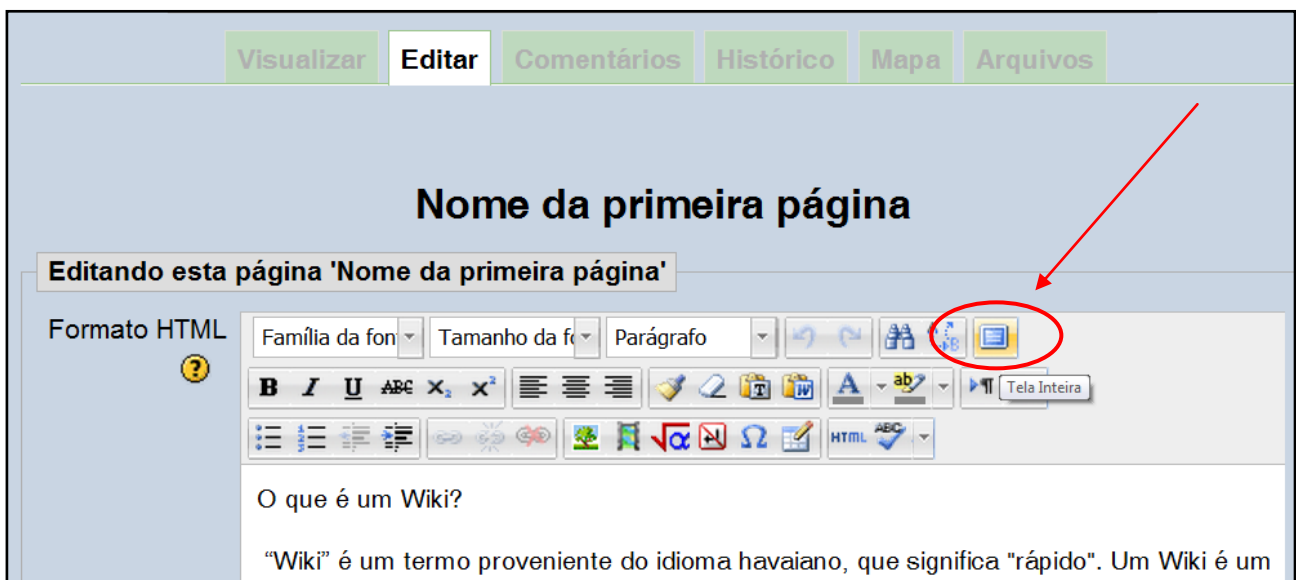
Visualizar Editar Comentários Histórico Mapa Arquivos

Nome da primeira página

Editando esta página 'Nome da primeira página'

Formato HTML

Família da fon Tamanho da fo Parágrafo

B I U ABC $x_2$ $x^2$

A ab

Tela Inteira

HTML ABC

O que é um Wiki?

"Wiki" é um termo proveniente do idioma havaiano, que significa "rápido". Um Wiki é um